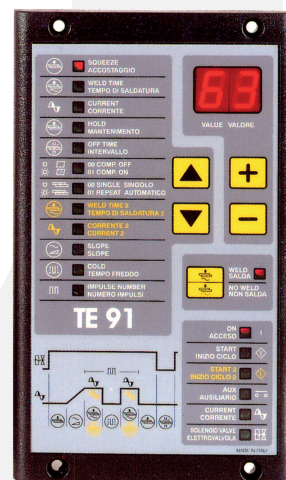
SQUEEZE
ACCOSTAGGIO

WELD TIME
TEMPO DI SALDATURA

CURRENT
CORRENTE

HOLD
MANTENIMENTO

OFF TIME
INTERVALLO

00 COMP. OFF
01 COMP. ON

00 SINGLE SINGOLO
01 REPEAT AUTOMATICO

WELD TIME 2
TEMPO DI SALDATURA 2

CORRENTE 2
CURRENT 2

SLOPE
SLOPE

COLD
TEMPO FREDDO

IMPULSE NUMBER
NUMERO IMPULSI

63

VALUE VALORE

+

−

WELD
SALDA

NO WELD
NON SALDA

TE 91

ON
ACCESO

START
INIZIO CICLO

START 2
INIZIO CICLO 2

AUX
AUSILIARIO

CURRENT
CORRENTE

SOLENOID VALVE
ELETTROVALVOLA

MADE IN ITALY